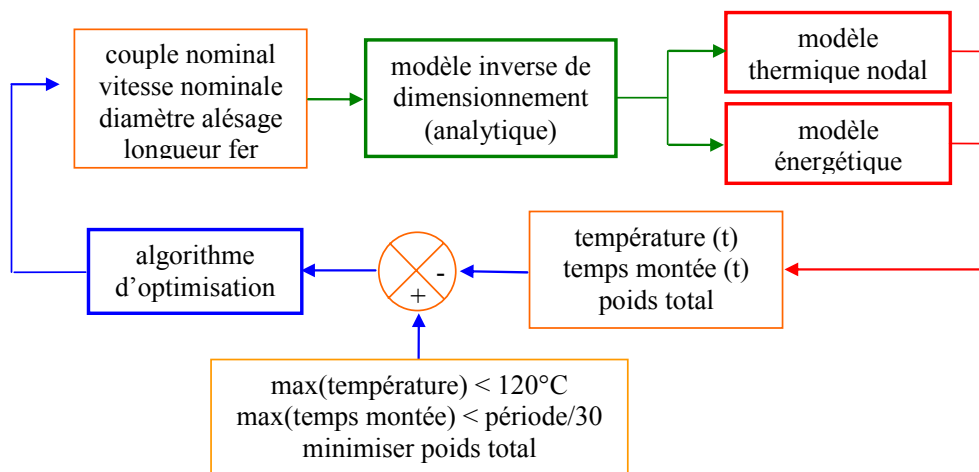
couple nominal
vitesse nominale
diamètre alésage
longueur fer

modèle inverse de
dimensionnement
(analytique)

modèle
thermique nodal

modèle
énergétique

algorithme
d'optimisation

-
+

température (t)
temps montée (t)
poids total

max(température) < 120°C
max(temps montée) < période/30
minimiser poids total